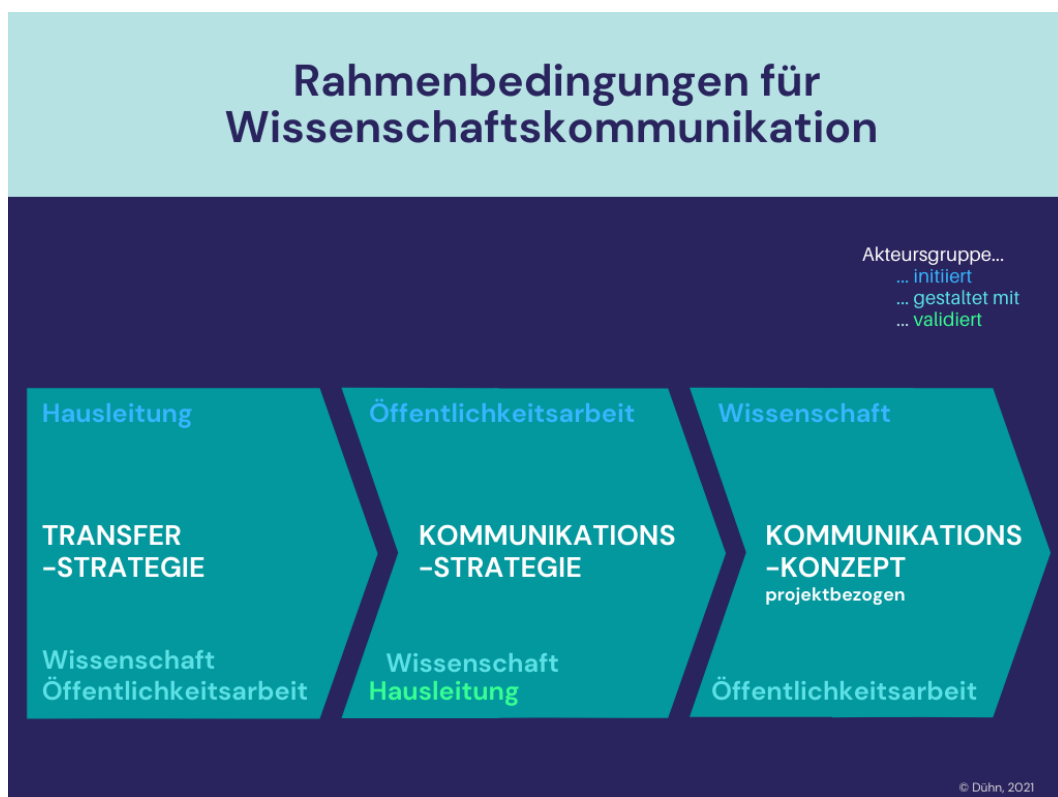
Rahmenbedingungen für Wissenschaftskommunikation

Akteursgruppe...
... initiiert
... gestaltet mit
... validiert

Hausleitung

TRANSFER -STRATEGIE

Wissenschaft
Öffentlichkeitsarbeit

Öffentlichkeitsarbeit

KOMMUNIKATIONS -STRATEGIE

Wissenschaft
Hausleitung

Wissenschaft

KOMMUNIKATIONS -KONZEPT
projektbezogen

Öffentlichkeitsarbeit

© Dühn, 2021